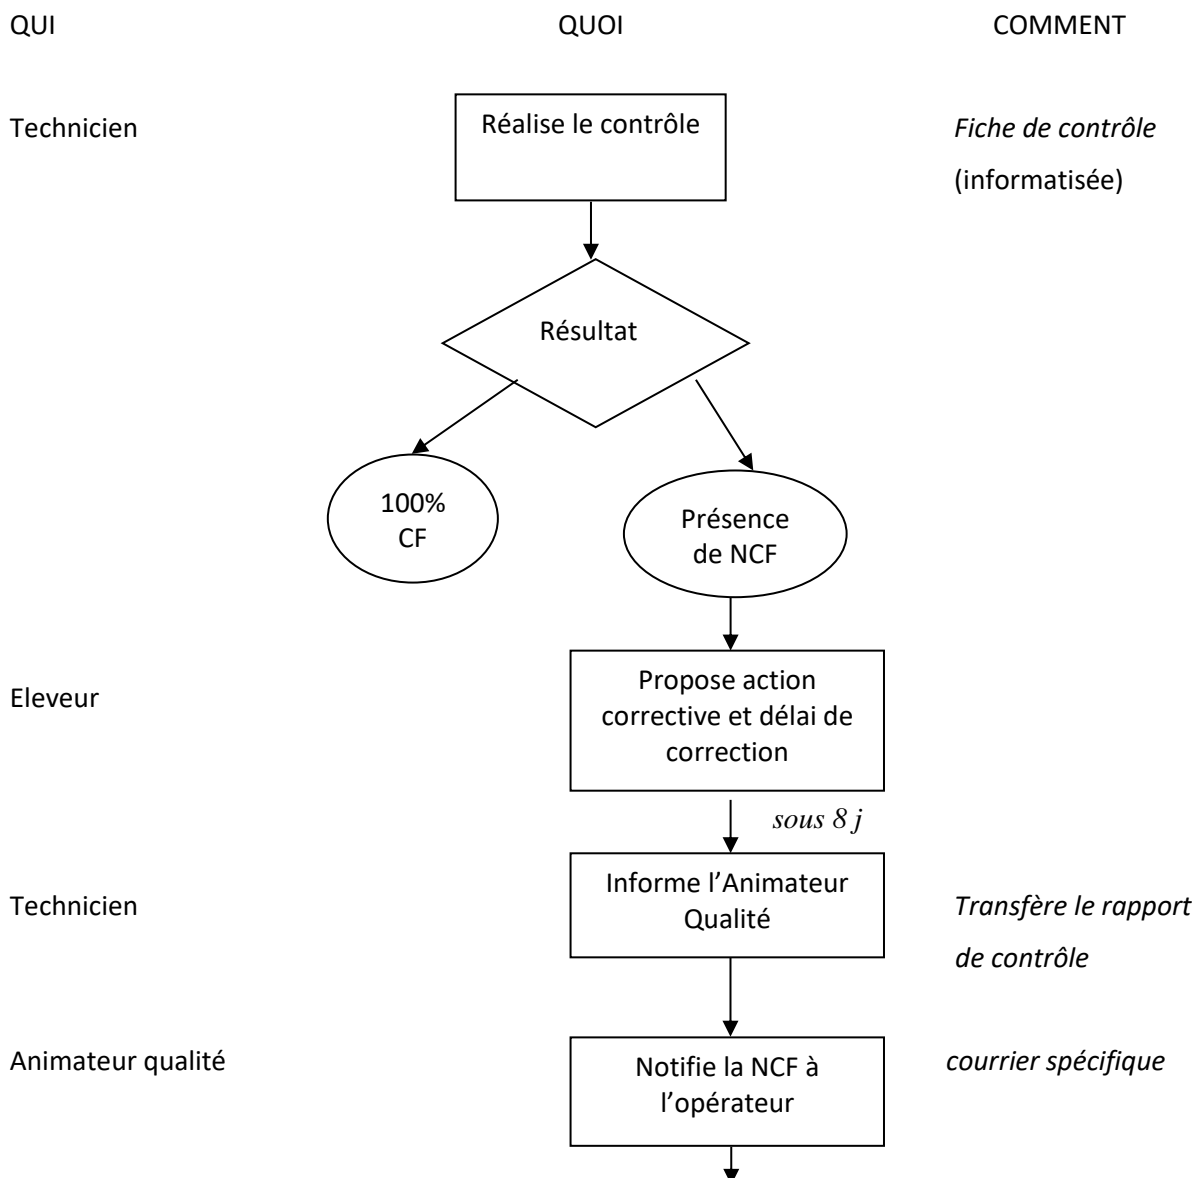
QUI

QUOI

COMMENT

Technicien

Réalise le contrôle

*Fiche de contrôle* (informatisée)

Résultat

100% CF

Présence de NCF

Eleveur

Propose action corrective et délai de correction

*sous 8 j*

Technicien

Informe l'Animateur Qualité

*Transfère le rapport de contrôle*

Animateur qualité

Notifie la NCF à l'opérateur

*courrier spécifique*